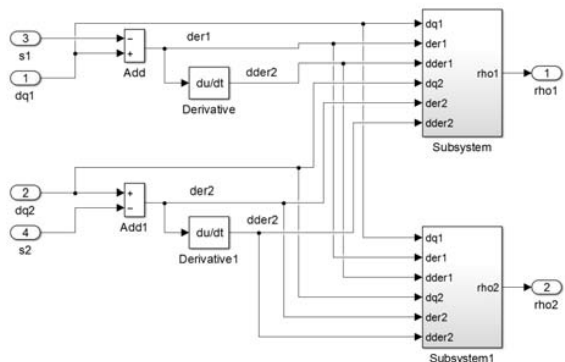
3
s1

1
dq1

−
+
Add

der1

du/dt
Derivative

dder2

dq1
der1
dder1
dq2
der2
dder2

rho1

Subsystem

1
rho1

2
dq2

4
s2

+
−
Add1

der2

du/dt
Derivative1

dder2

dq1
der1
dder1
dq2
der2
dder2

rho2

Subsystem1

2
rho2